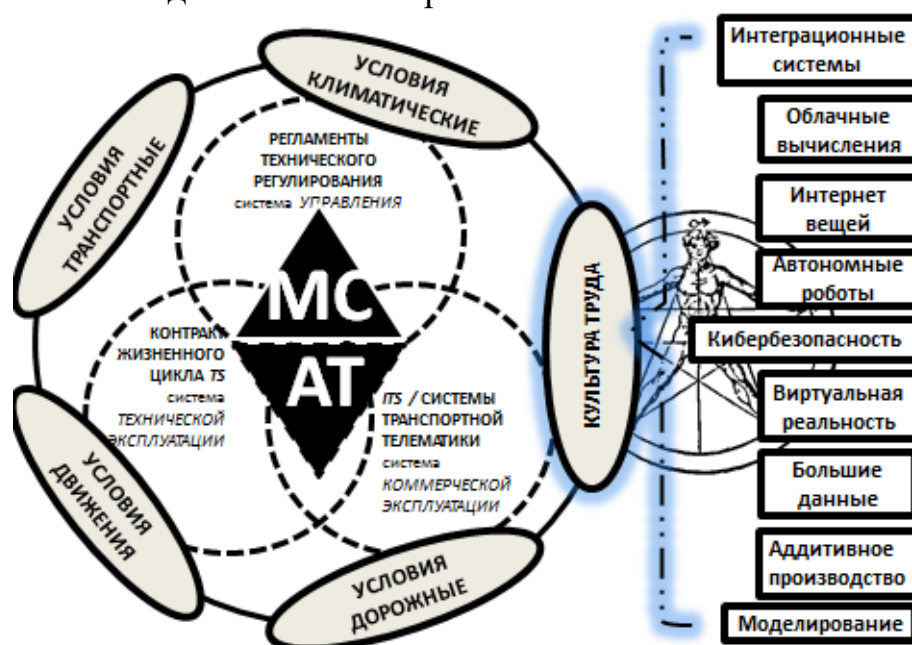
УСЛОВИЯ КЛИМАТИЧЕСКИЕ

УСЛОВИЯ ТРАНСПОРТНЫЕ

РЕГЛАМЕНТЫ ТЕХНИЧЕСКОГО РЕГУЛИРОВАНИЯ система УПРАВЛЕНИЯ

МС

АТ

КОНТРАКТ ЖИЗНЕННОГО ЦИКЛА TS система ТЕХНИЧЕСКОЙ ЭКСПЛУАТАЦИИ

ITS / СИСТЕМЫ ТРАНСПОРТНОЙ ТЕЛЕМАТИКИ система КОММЕРЧЕСКОЙ ЭКСПЛУАТАЦИИ

УСЛОВИЯ ДВИЖЕНИЯ

УСЛОВИЯ ДОРОЖНЫЕ

КУЛЬТУРА ТРУДА

Интеграционные системы

Облачные вычисления

Интернет вещей

Автономные роботы

Кибербезопасность

Виртуальная реальность

Большие данные

Аддитивное производство

Моделирование